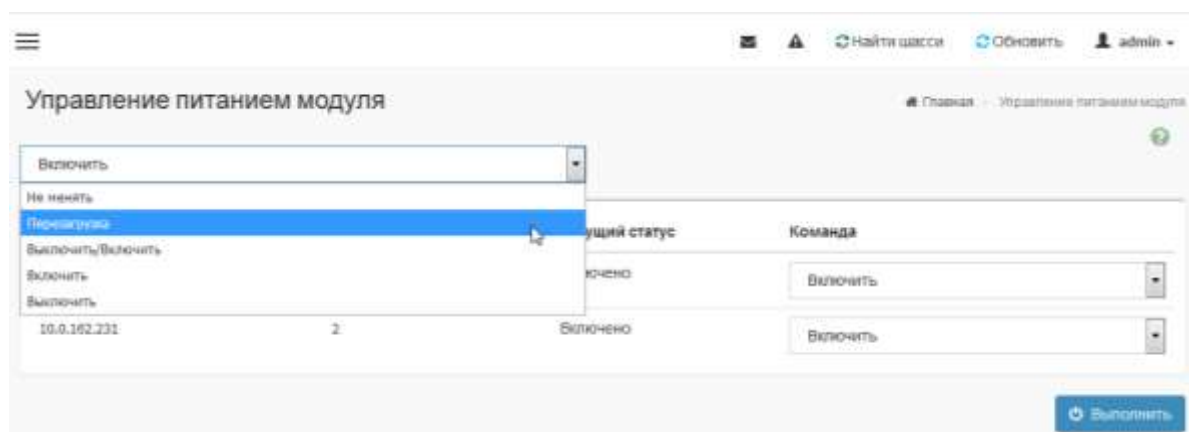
Найти шасси Обновить admin

Управление питанием модуля

Главная › Управление питанием модуля

Включить

Не менять
Перезагрузка
Выключить/Включить
Включить
Выключить

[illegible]ущий статус | Команда

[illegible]ючено | Включить

10.0.162.231 | 2 | Включено | Включить

Выполнить